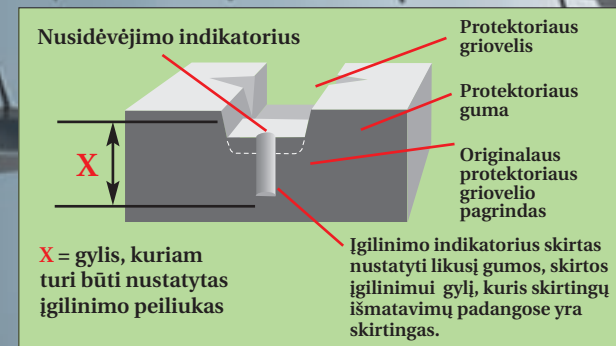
Nusidėvėjimo indikatorius

Protektoriaus griovelis

Protektoriaus guma

Originalaus protektoriaus griovelio pagrindas

X

X = gylis, kuriam turi būti nustatytas įgilinimo peiliukas

Įgilinimo indikatorius skirtas nustatyti likusį gumos, skirtos įgilinimui gylį, kuris skirtingų išmatavimų padangose yra skirtingas.